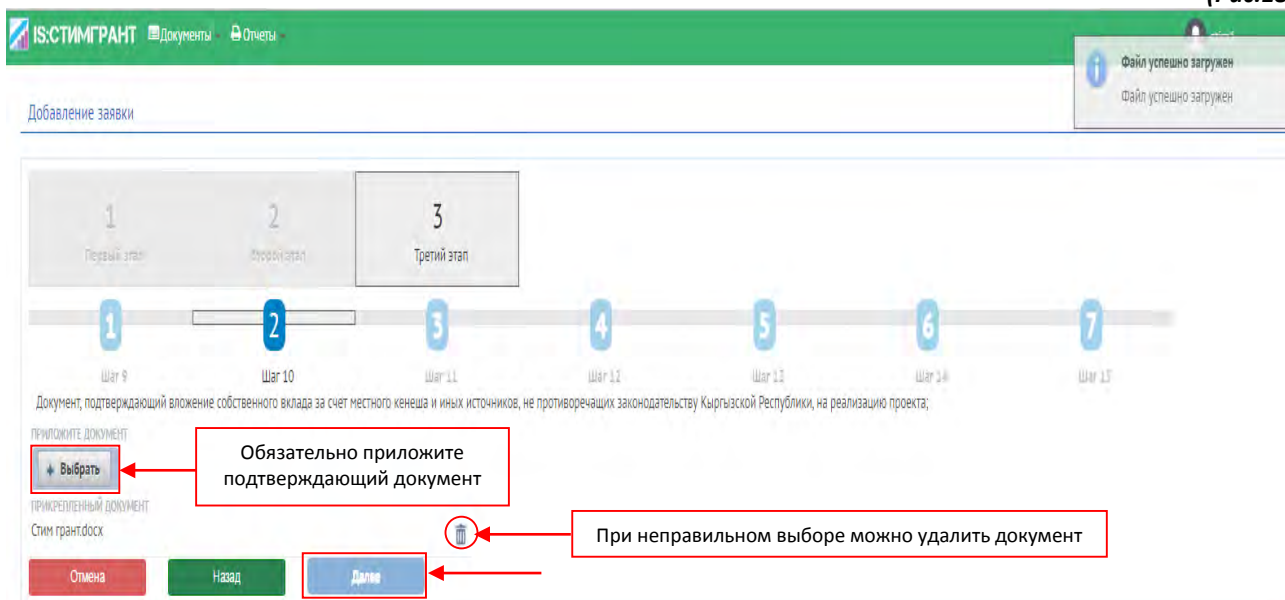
IS:СТИМГРАНТ Документы Отчеты

Файл успешно загружен
Файл успешно загружен

Добавление заявки

1
Первый этап

2
Второй этап

3
Третий этап

1 2 3 4 5 6 7

Шаг 9 Шаг 10 Шаг 11 Шаг 12 Шаг 13 Шаг 14 Шаг 15

Документ, подтверждающий вложение собственного вклада за счет местного кенеша и иных источников, не противоречащих законодательству Кыргызской Республики, на реализацию проекта;

ПРИЛОЖИТЕ ДОКУМЕНТ

+ Выбрать

Обязательно приложите подтверждающий документ

ПРИКРЕПЛЕННЫЙ ДОКУМЕНТ

Стим грант.docx

При неправильном выборе можно удалить документ

Отмена Назад Далее